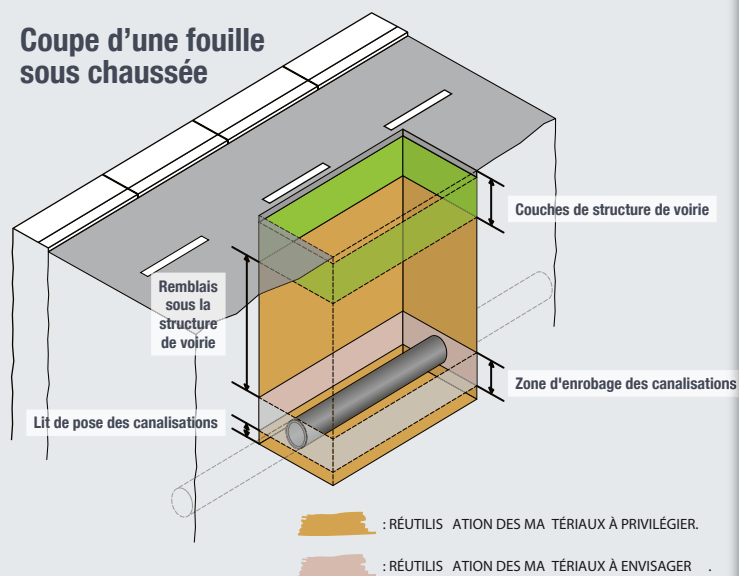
Coupe d'une fouille sous chaussée

Couches de structure de voirie

Remblais sous la structure de voirie

Zone d'enrobage des canalisations

Lit de pose des canalisations

: RÉUTILIS ATION DES MA TÉRIAUX À PRIVILÉGIER.

: RÉUTILIS ATION DES MA TÉRIAUX À ENVISAGER .